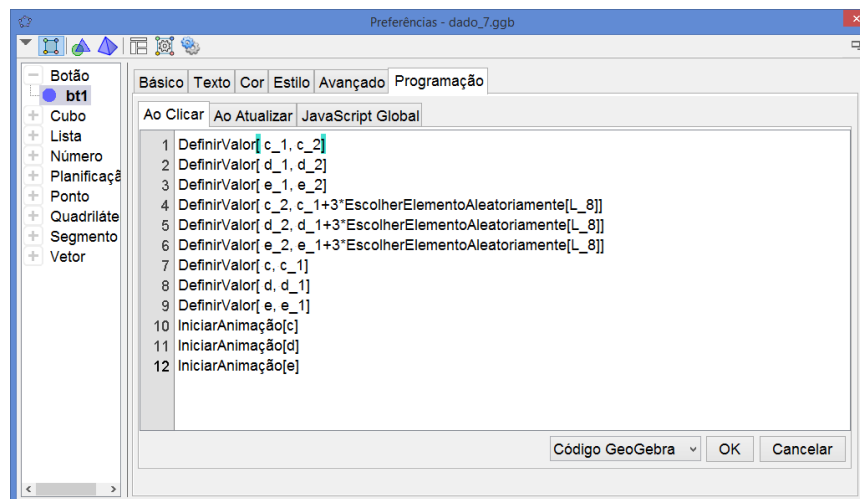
Preferências - dado_7.ggb

Botão
bt1
Cubo
Lista
Número
Planificaçã
Ponto
Quadriláte
Segmento
Vetor

Básico | Texto | Cor | Estilo | Avançado | Programação

Ao Clicar | Ao Atualizar | JavaScript Global

1 DefinirValor[ c_1, c_2]
2 DefinirValor[ d_1, d_2]
3 DefinirValor[ e_1, e_2]
4 DefinirValor[ c_2, c_1+3*EscolherElementoAleatoriamente[L_8]]
5 DefinirValor[ d_2, d_1+3*EscolherElementoAleatoriamente[L_8]]
6 DefinirValor[ e_2, e_1+3*EscolherElementoAleatoriamente[L_8]]
7 DefinirValor[ c, c_1]
8 DefinirValor[ d, d_1]
9 DefinirValor[ e, e_1]
10 IniciarAnimação[c]
11 IniciarAnimação[d]
12 IniciarAnimação[e]

Código GeoGebra
OK
Cancelar